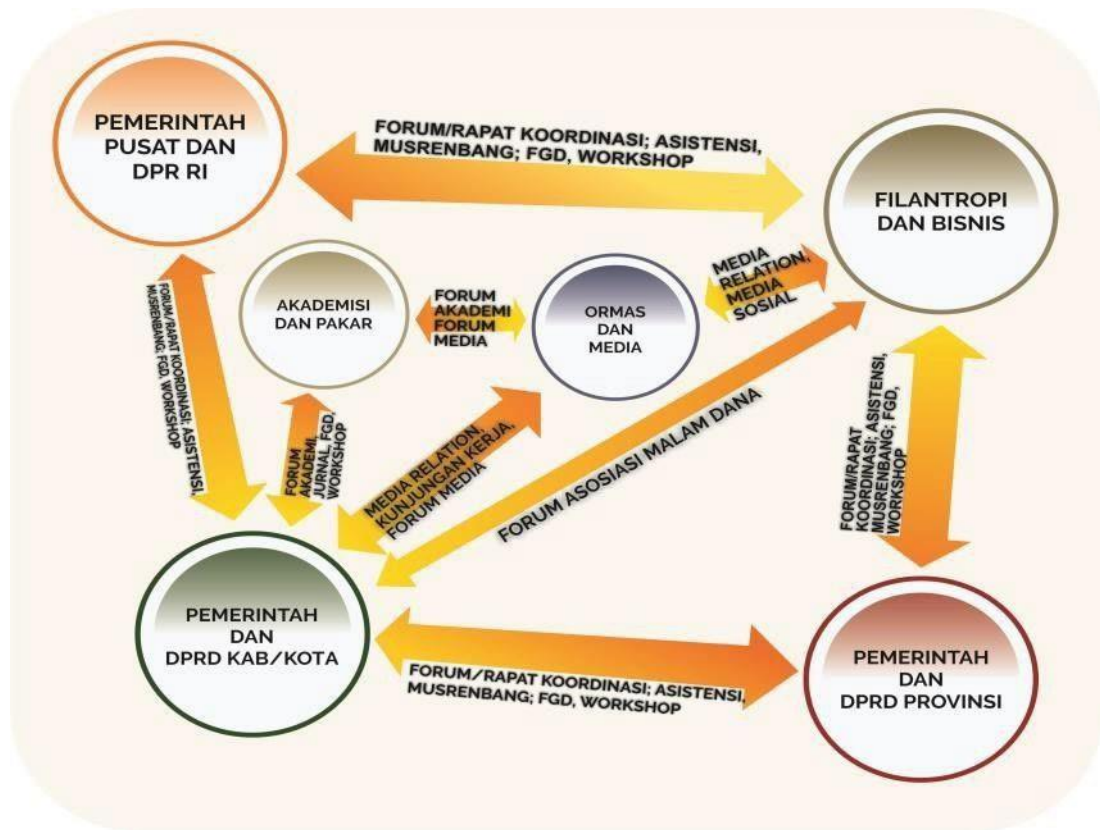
PEMERINTAH PUSAT DAN DPR RI

FORUM/RAPAT KOORDINASI; ASISTENSI, MUSRENBANG; FGD, WORKSHOP

FILANTROPI DAN BISNIS

AKADEMISI DAN PAKAR

FORUM AKADEMI FORUM MEDIA

ORMAS DAN MEDIA

MEDIA RELATION, MEDIA SOSIAL

FORUM/RAPAT KOORDINASI; ASISTENSI, MUSRENBANG; FGD, WORKSHOP

FORUM AKADEMI, JURNAL, FGD, WORKSHOP

MEDIA RELATION, KUNJUNGAN KERJA, FORUM MEDIA

FORUM ASOSIASI MALAM DANA

FORUM/RAPAT KOORDINASI; ASISTENSI, MUSRENBANG; FGD, WORKSHOP

PEMERINTAH DAN DPRD KAB/KOTA

FORUM/RAPAT KOORDINASI; ASISTENSI, MUSRENBANG; FGD, WORKSHOP

PEMERINTAH DAN DPRD PROVINSI